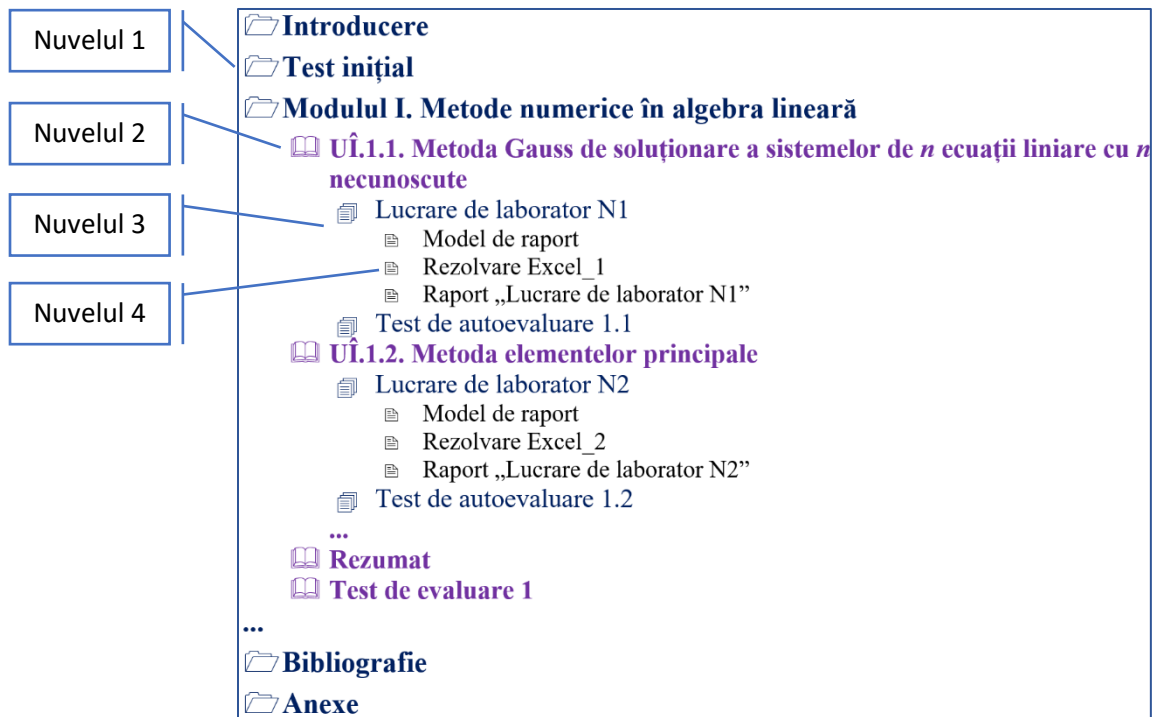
Nuvelul 1

Nuvelul 2

Nuvelul 3

Nuvelul 4

Introducere

Test inițial

Modulul I. Metode numerice în algebra lineară

UÎ.1.1. Metoda Gauss de soluționare a sistemelor de *n* ecuații liniare cu *n* necunoscute

Lucrare de laborator N1

Model de raport

Rezolvare Excel_1

Raport „Lucrare de laborator N1”

Test de autoevaluare 1.1

UÎ.1.2. Metoda elementelor principale

Lucrare de laborator N2

Model de raport

Rezolvare Excel_2

Raport „Lucrare de laborator N2”

Test de autoevaluare 1.2

...

Rezumat

Test de evaluare 1

...

Bibliografie

Anexe